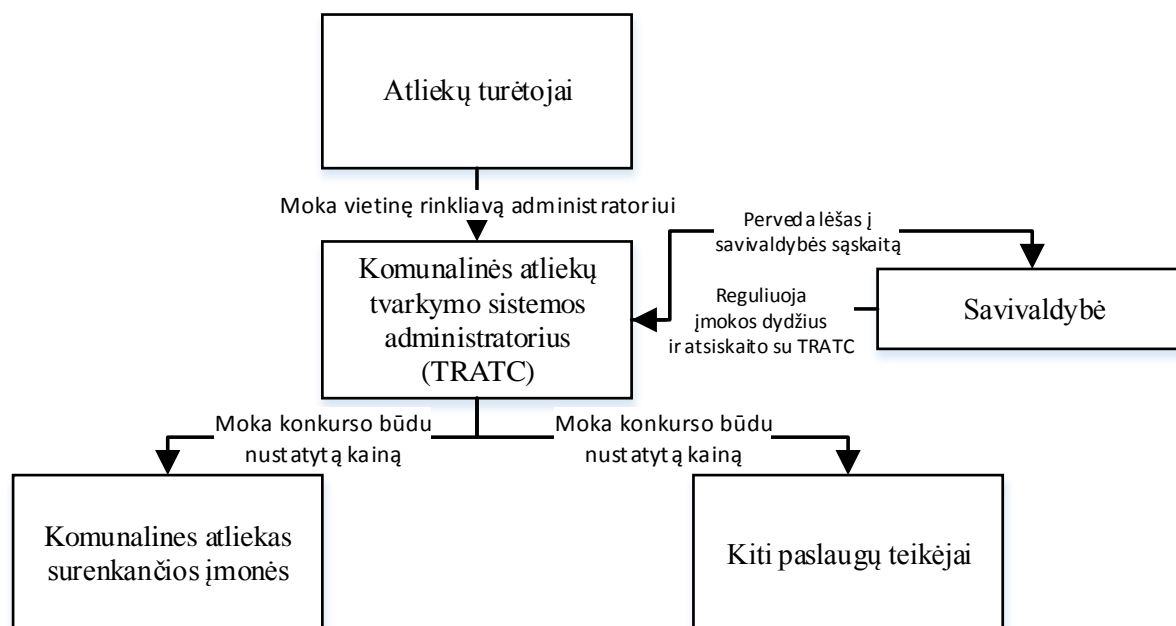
Atliekų turėtojai

Moka vietinę rinkliavą administratoriui

Perveda lėšas į savivaldybės sąskaitą

Komunalinės atliekų tvarkymo sistemos administratorius (TRATC)

Reguliuoja įmokos dydžius ir atsiskaito su TRATC

Savivaldybė

Moka konkurso būdu nustatytą kainą

Moka konkurso būdu nustatytą kainą

Komunalines atliekas surenkančios įmonės

Kiti paslaugų teikėjai